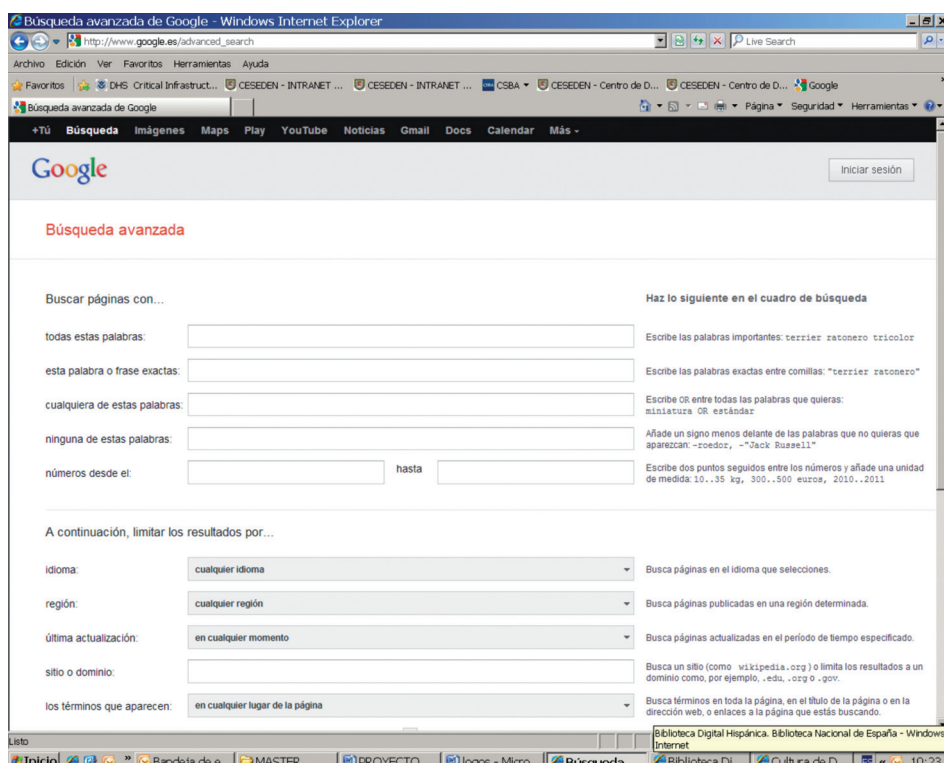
Búsqueda avanzada de Google - Windows Internet Explorer

http://www.google.es/advanced_search

Live Search

Archivo Edición Ver Favoritos Herramientas Ayuda

Favoritos DHS Critical Infrastruct... CESEDEN - INTRANET ... CESEDEN - INTRANET ... CSBA CESEDEN - Centro de D... CESEDEN - Centro de D... Google

Búsqueda avanzada de Google

Página Seguridad Herramientas

+Tú Búsqueda Imágenes Maps Play YouTube Noticias Gmail Docs Calendar Más

Google

Iniciar sesión

Búsqueda avanzada

Buscar páginas con...

Haz lo siguiente en el cuadro de búsqueda

todas estas palabras:

Escribe las palabras importantes: terrier ratonero tricolor

esta palabra o frase exactas:

Escribe las palabras exactas entre comillas: "terrier ratonero"

cualquiera de estas palabras:

Escribe OR entre todas las palabras que quieras: miniatura OR estándar

ninguna de estas palabras:

Añade un signo menos delante de las palabras que no quieras que aparezcan: -roedor, -"Jack Russell"

números desde el:

hasta

Escribe dos puntos seguidos entre los números y añade una unidad de medida: 10..35 kg, 300..500 euros, 2010..2011

A continuación, limitar los resultados por...

idioma:

cualquier idioma

Busca páginas en el idioma que selecciones.

región:

cualquier región

Busca páginas publicadas en una región determinada.

última actualización:

en cualquier momento

Busca páginas actualizadas en el período de tiempo especificado.

sitio o dominio:

Busca un sitio (como wikipedia.org ) o limita los resultados a un dominio como, por ejemplo, .edu, .org o .gov.

los términos que aparecen:

en cualquier lugar de la página

Busca términos en toda la página, en el título de la página o en la dirección web, o enlaces a la página que estás buscando.

Biblioteca Digital Hispánica. Biblioteca Nacional de España - Windows Internet

Listo

Inicio Bandeja de e... MASTER PROYECTO logos - Micro... Búsqueda... Biblioteca Di... Cultura de D... 10:23